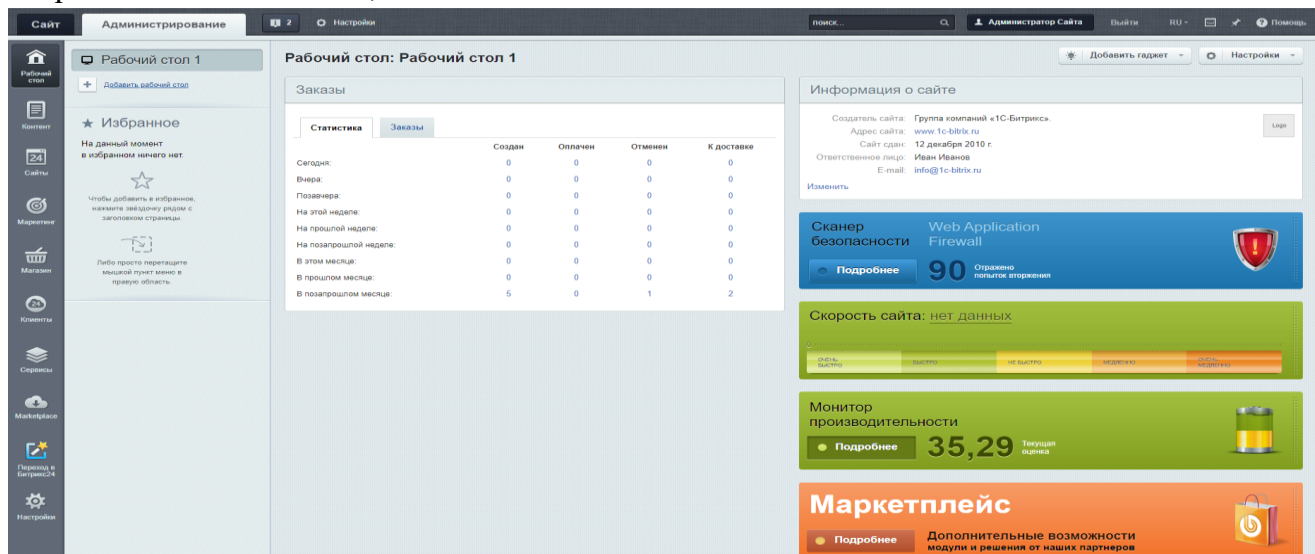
Сайт Администрирование 2 Настройки поиск... Администратор Сайта Выйти RU Помощь

Рабочий стол

Контент

24 Сайты

Маркетинг

Магазин

24 Клиенты

Сервисы

Marketplace

Переход в Битрикс24

Настройки

Рабочий стол 1

+ Добавить рабочий стол

★ Избранное

На данный момент в избранном ничего нет.

Чтобы добавить в избранное, нажмите звёздочку рядом с заголовком страницы

Либо просто перетащите мышкой пункт меню в правую область.

Рабочий стол: Рабочий стол 1

Добавить гаджет Настройки

Заказы

Статистика Заказы

| | Создан | Оплачен | Отменен | К доставке |
|---|---|---|---|---|
| Сегодня: | 0 | 0 | 0 | 0 |
| Вчера: | 0 | 0 | 0 | 0 |
| Позавчера: | 0 | 0 | 0 | 0 |
| На этой неделе: | 0 | 0 | 0 | 0 |
| На прошлой неделе: | 0 | 0 | 0 | 0 |
| На позапрошлой неделе: | 0 | 0 | 0 | 0 |
| В этом месяце: | 0 | 0 | 0 | 0 |
| В прошлом месяце: | 0 | 0 | 0 | 0 |
| В позапрошлом месяце: | 5 | 0 | 1 | 2 |

Информация о сайте

Создатель сайта: Группа компаний «1С-Битрикс».
Адрес сайта: www.1c-bitrix.ru
Сайт сдан: 12 декабря 2010 г.
Ответственное лицо: Иван Иванов
E-mail: info@1c-bitrix.ru
Logo
Изменить

Сканер безопасности Web Application Firewall
Подробнее 90 Отражено попыток вторжения

Скорость сайта: нет данных
очень быстро быстро не быстро медленно очень медленно

Монитор производительности
Подробнее 35,29 Текущая оценка

Маркетплейс
Подробнее Дополнительные возможности модули и решения от наших партнеров